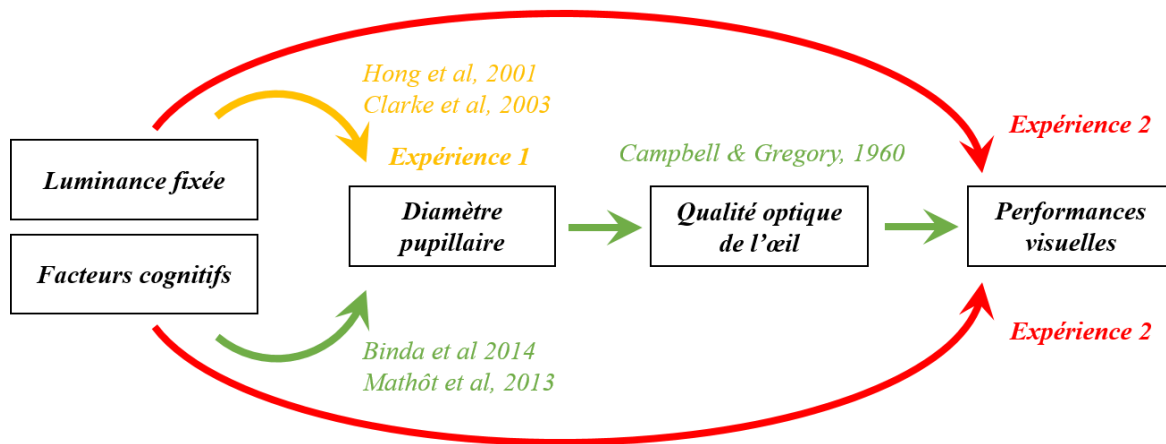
Hong et al, 2001
Clarke et al, 2003

Expérience 2

Expérience 1

Campbell & Gregory, 1960

Luminance fixée

Facteurs cognitifs

Diamètre pupillaire

Qualité optique de l'œil

Performances visuelles

Binda et al 2014
Mathôt et al, 2013

Expérience 2